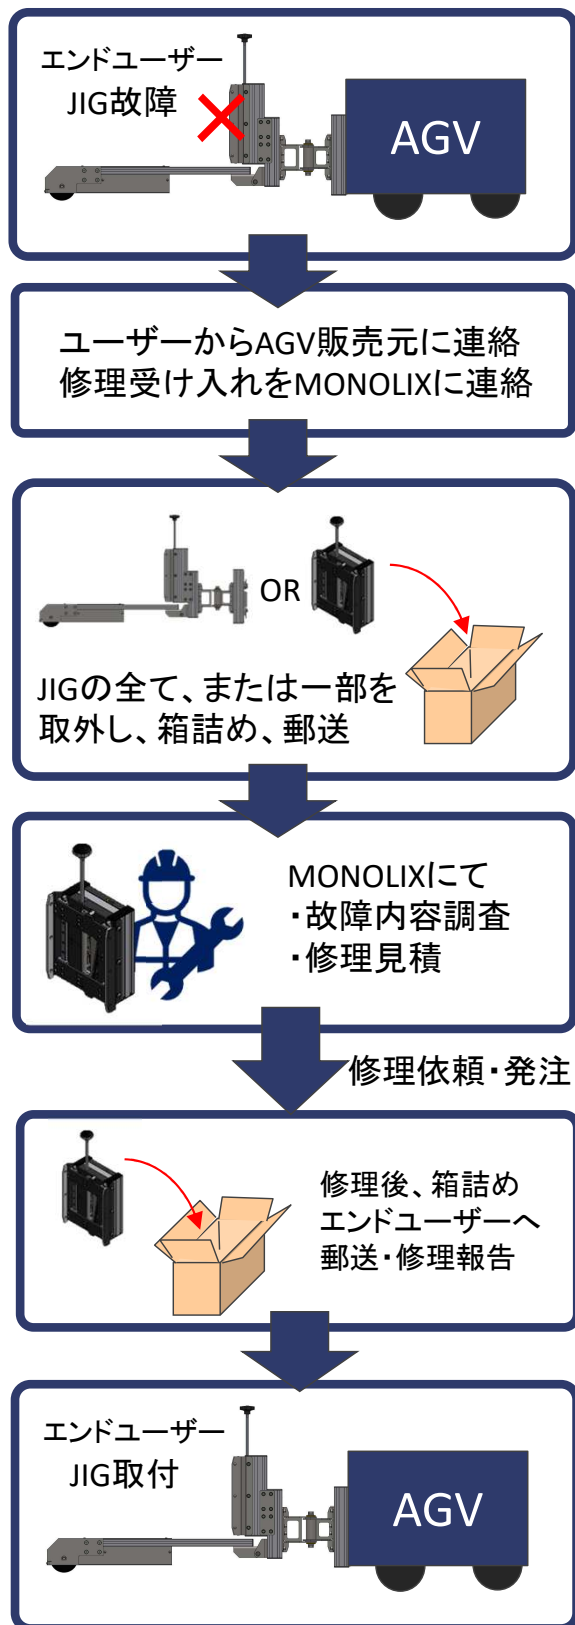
エンドユーザー
JIG故障

AGV

ユーザーからAGV販売元に連絡
修理受け入れをMONOLIXに連絡

OR

JIGの全て、または一部を
取外し、箱詰め、郵送

MONOLIXにて
・故障内容調査
・修理見積

修理依頼・発注

修理後、箱詰め
エンドユーザーへ
郵送・修理報告

エンドユーザー
JIG取付

AGV